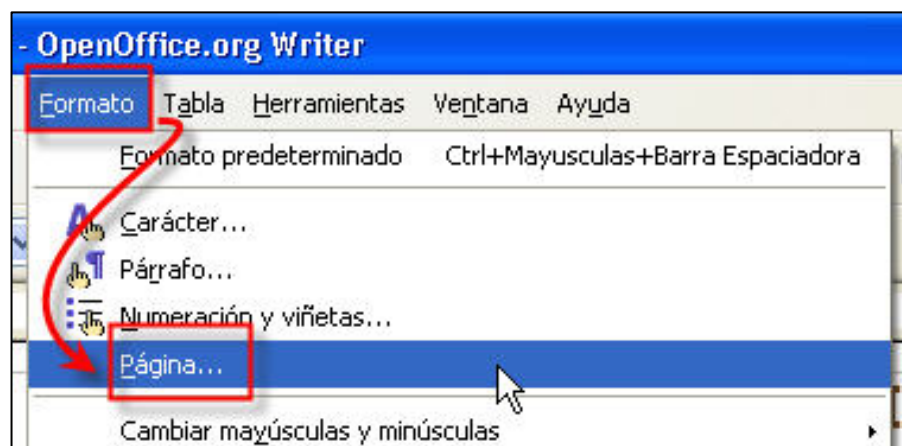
- OpenOffice.org Writer

Formato Tabla Herramientas Ventana Ayuda

Formato predeterminado Ctrl+Mayusculas+Barra Espaciadora

Carácter...

Párrafo...

Numeración y viñetas...

Página...

Cambiar mayúsculas y minúsculas